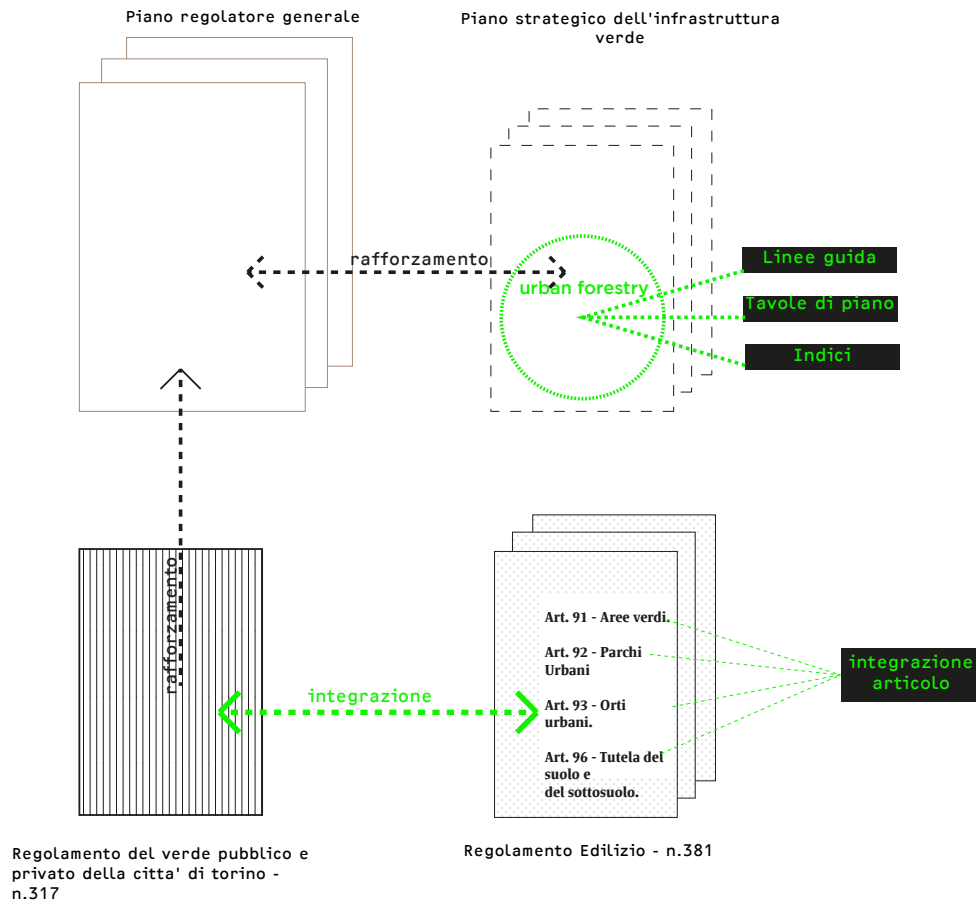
Piano regolatore generale

Piano strategico dell'infrastruttura verde

rafforzamento

urban forestry

Linee guida

Tavole di piano

Indici

rafforzamento

integrazione

Art. 91 - Aree verdi.

Art. 92 - Parchi Urbani

Art. 93 - Orti urbani.

Art. 96 - Tutela del suolo e del sottosuolo.

integrazione articolo

Regolamento del verde pubblico e privato della citta' di torino - n.317

Regolamento Edilizio - n.381